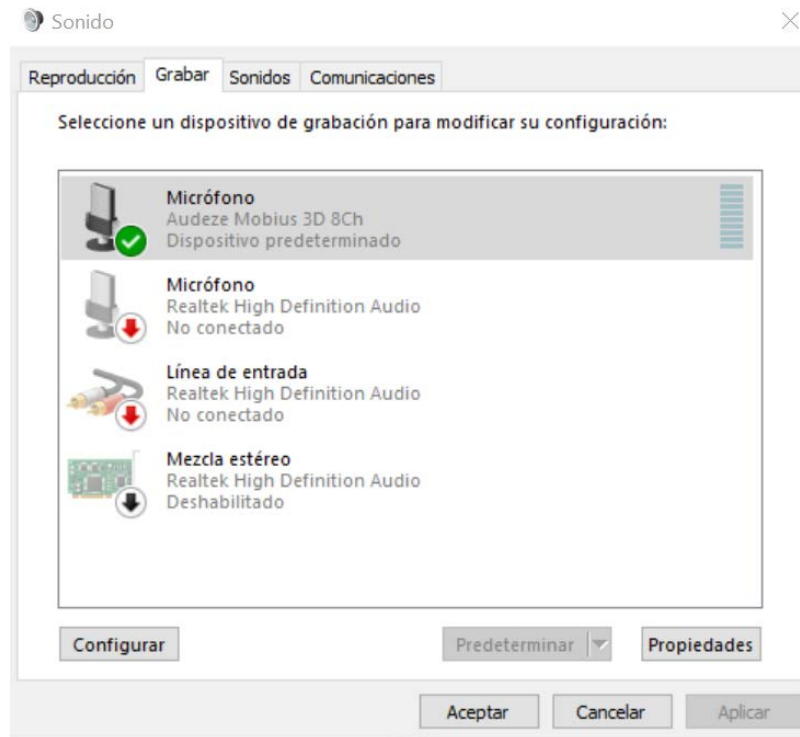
Sonido

Reproducción Grabar Sonidos Comunicaciones

Seleccione un dispositivo de grabación para modificar su configuración:

Micrófono
Audeze Mobius 3D 8Ch
Dispositivo predeterminado

Micrófono
Realtek High Definition Audio
No conectado

Línea de entrada
Realtek High Definition Audio
No conectado

Mezcla estéreo
Realtek High Definition Audio
Deshabilitado

Configurar Predeterminar Propiedades

Aceptar Cancelar Aplicar